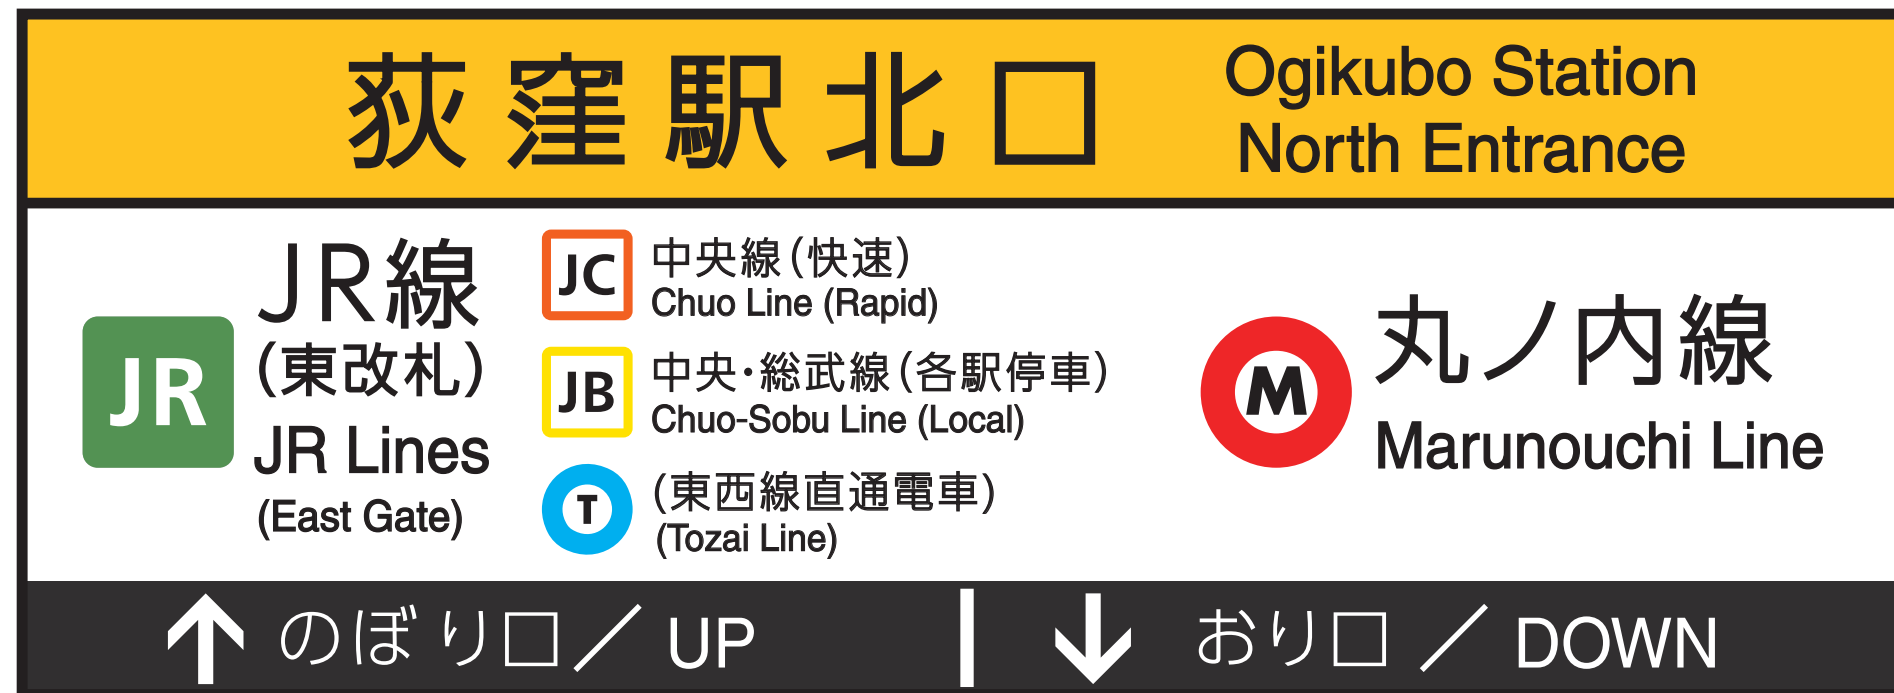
荻窪駅北口 Ogikubo Station North Entrance

JR JR線 (東改札) JR Lines (East Gate)

JC 中央線(快速) Chuo Line (Rapid)

JB 中央・総武線(各駅停車) Chuo-Sobu Line (Local)

T (東西線直通電車) (Tozai Line)

M 丸ノ内線 Marunouchi Line

のぼり口／UP

おり口／DOWN